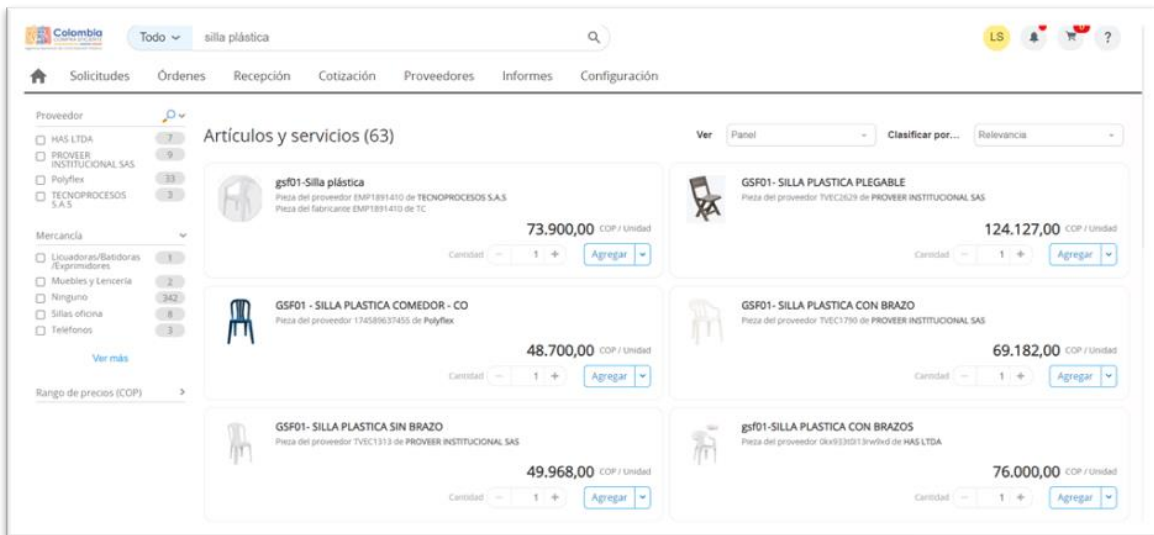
Colombia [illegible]

Todo

silla plástica

LS

0

?

Solicitudes Órdenes Recepción Cotización Proveedores Informes Configuración

Proveedor

HAS LTDA 7
PROVEER INSTITUCIONAL SAS 9
Polyflex 33
TECNOPROCESOS S.A.S 3

Mercancía

Licuadoras/Batidoras /Exprimidores 1
Muebles y Lencería 2
Ninguno 342
Sillas oficina 8
Teléfonos 3

Ver más

Rango de precios (COP)

Artículos y servicios (63)

Ver Panel Clasificar por... Relevancia

gsf01-Silla plástica
Pieza del proveedor EMP1891410 de TECNOPROCESOS S.A.S
Pieza del fabricante EMP1891410 de TC
73.900,00 COP / Unidad
Cantidad 1 Agregar

GSF01- SILLA PLASTICA PLEGABLE
Pieza del proveedor TVEC2629 de PROVEER INSTITUCIONAL SAS
124.127,00 COP / Unidad
Cantidad 1 Agregar

GSF01 - SILLA PLASTICA COMEDOR - CO
Pieza del proveedor 174589637455 de Polyflex
48.700,00 COP / Unidad
Cantidad 1 Agregar

GSF01- SILLA PLASTICA CON BRAZO
Pieza del proveedor TVEC1790 de PROVEER INSTITUCIONAL SAS
69.182,00 COP / Unidad
Cantidad 1 Agregar

GSF01- SILLA PLASTICA SIN BRAZO
Pieza del proveedor TVEC1313 de PROVEER INSTITUCIONAL SAS
49.968,00 COP / Unidad
Cantidad 1 Agregar

gsf01-SILLA PLASTICA CON BRAZOS
Pieza del proveedor 0kx933t0l13rw9xd de HAS LTDA
76.000,00 COP / Unidad
Cantidad 1 Agregar